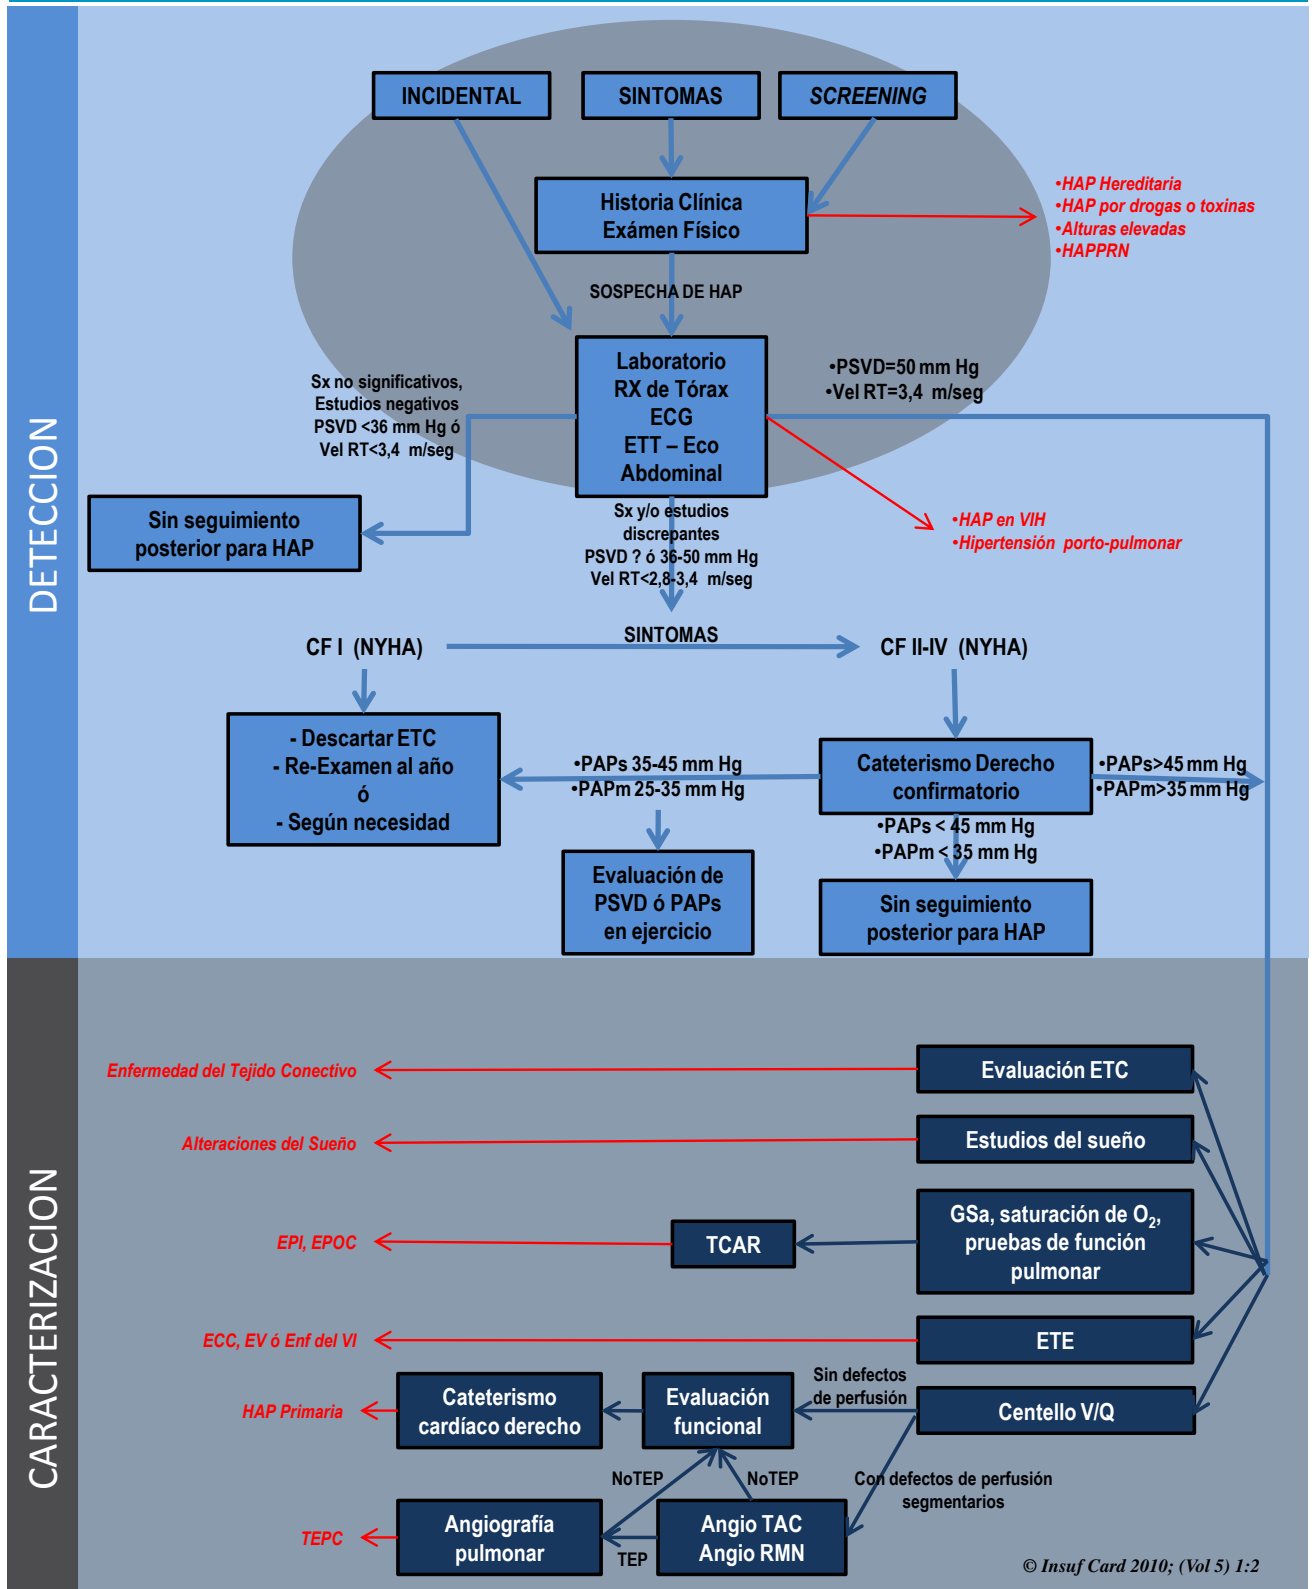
DETECCION

INCIDENTAL

SINTOMAS

SCREENING

Historia Clínica
Exámen Físico

•HAP Hereditaria
•HAP por drogas o toxinas
•Alturas elevadas
•HAPPRN

SOSPECHA DE HAP

Laboratorio
RX de Tórax
ECG
ETT – Eco Abdominal

•PSVD=50 mm Hg
•Vel RT=3,4 m/seg

Sx no significativos, Estudios negativos
PSVD <36 mm Hg ó
Vel RT<3,4 m/seg

Sin seguimiento posterior para HAP

•HAP en VIH
•Hipertensión porto-pulmonar

Sx y/o estudios discrepantes
PSVD ? ó 36-50 mm Hg
Vel RT<2,8-3,4 m/seg

CF I (NYHA)

SINTOMAS

CF II-IV (NYHA)

- Descartar ETC
- Re-Examen al año
ó
- Según necesidad

•PAPs 35-45 mm Hg
•PAPm 25-35 mm Hg

Cateterismo Derecho confirmatorio

•PAPs>45 mm Hg
•PAPm>35 mm Hg

•PAPs < 45 mm Hg
•PAPm < 35 mm Hg

Evaluación de PSVD ó PAPs en ejercicio

Sin seguimiento posterior para HAP

CARACTERIZACION

Enfermedad del Tejido Conectivo

Evaluación ETC

Alteraciones del Sueño

Estudios del sueño

EPI, EPOC

TCAR

GSa, saturación de $O_2$, pruebas de función pulmonar

ECC, EV ó Enf del VI

ETE

HAP Primaria

Cateterismo cardíaco derecho

Evaluación funcional

Sin defectos de perfusión

Centello V/Q

NoTEP

NoTEP

Con defectos de perfusión segmentarios

TEPC

Angiografía pulmonar

TEP

Angio TAC
Angio RMN

© Insuf Card 2010; (Vol 5) 1:2